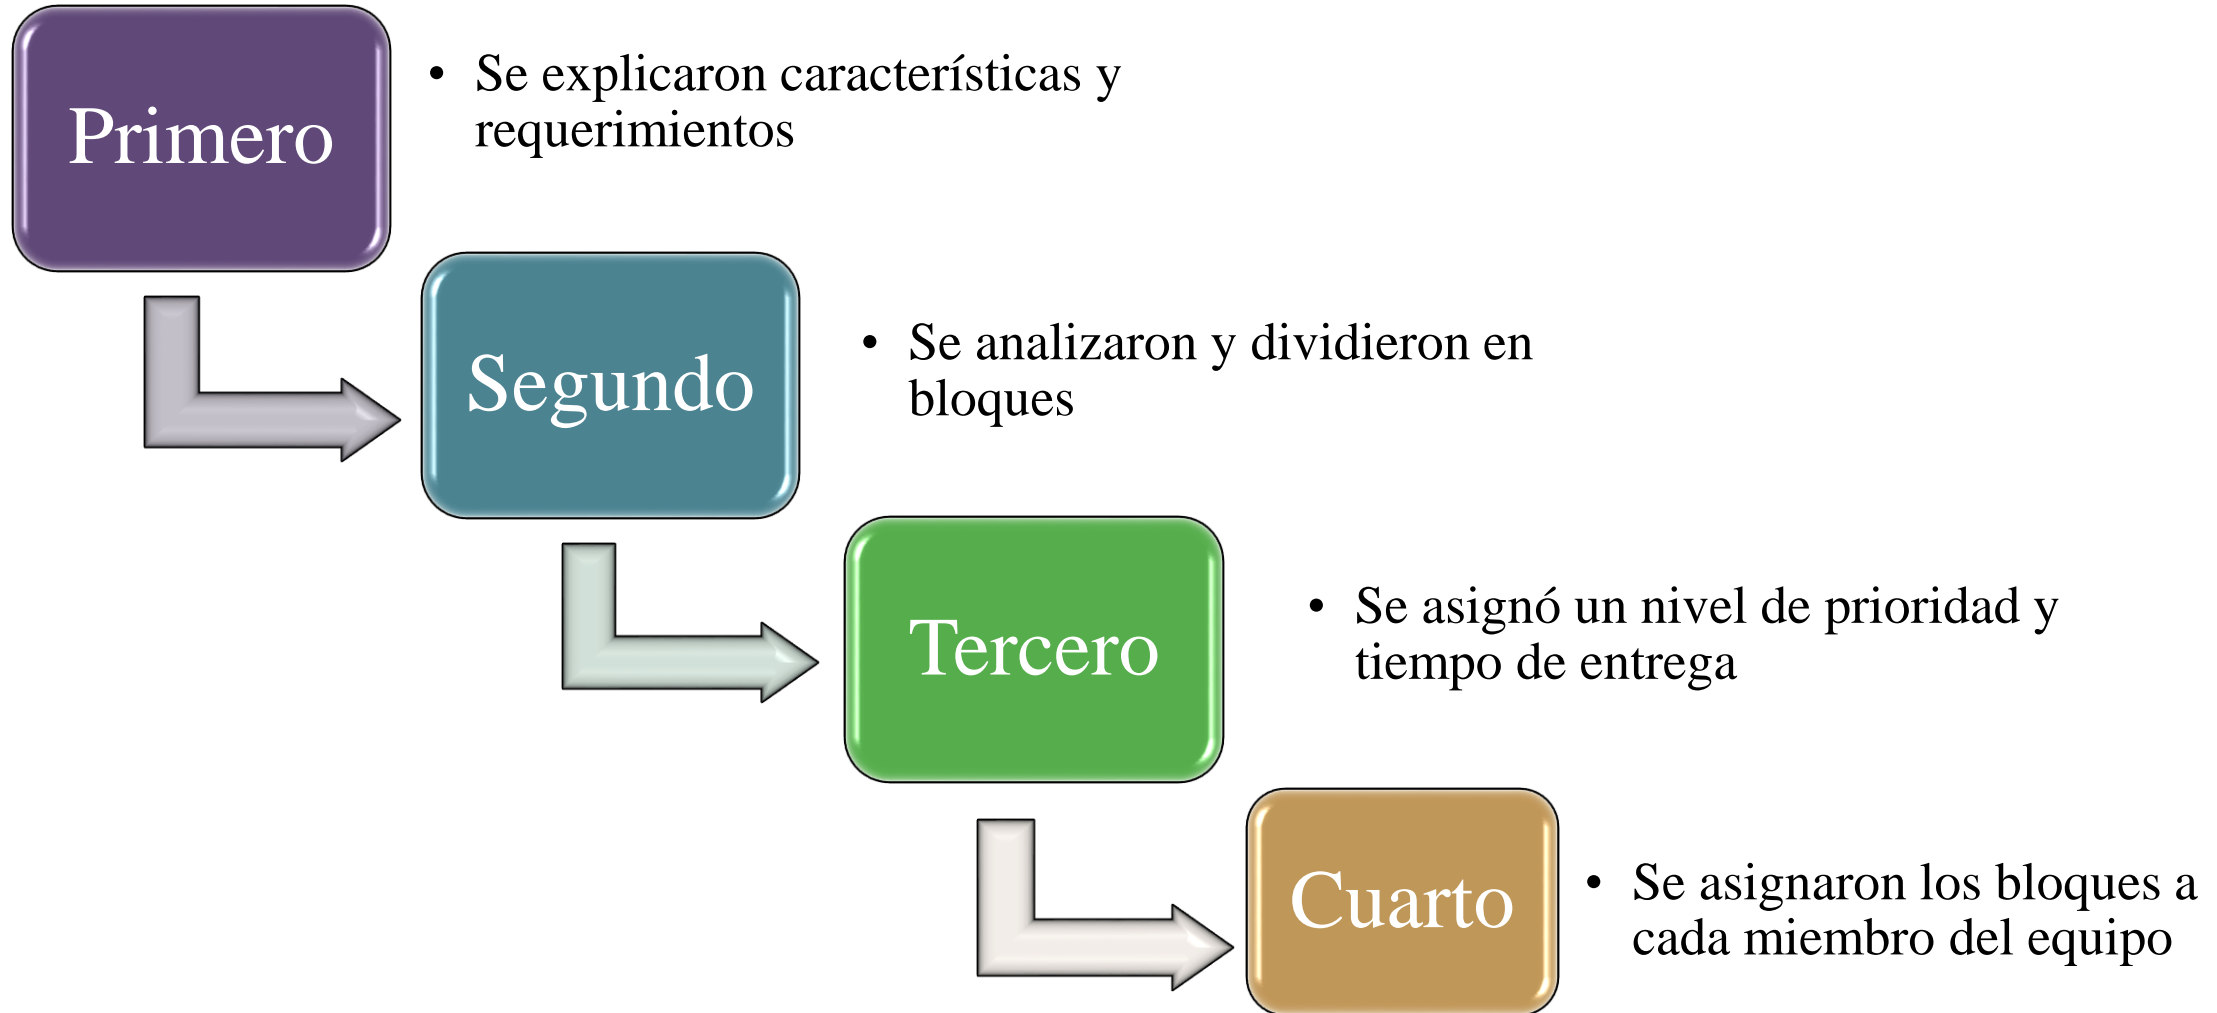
Primero

• Se explicaron características y requerimientos

Segundo

• Se analizaron y dividieron en bloques

Tercero

• Se asignó un nivel de prioridad y tiempo de entrega

Cuarto

• Se asignaron los bloques a cada miembro del equipo